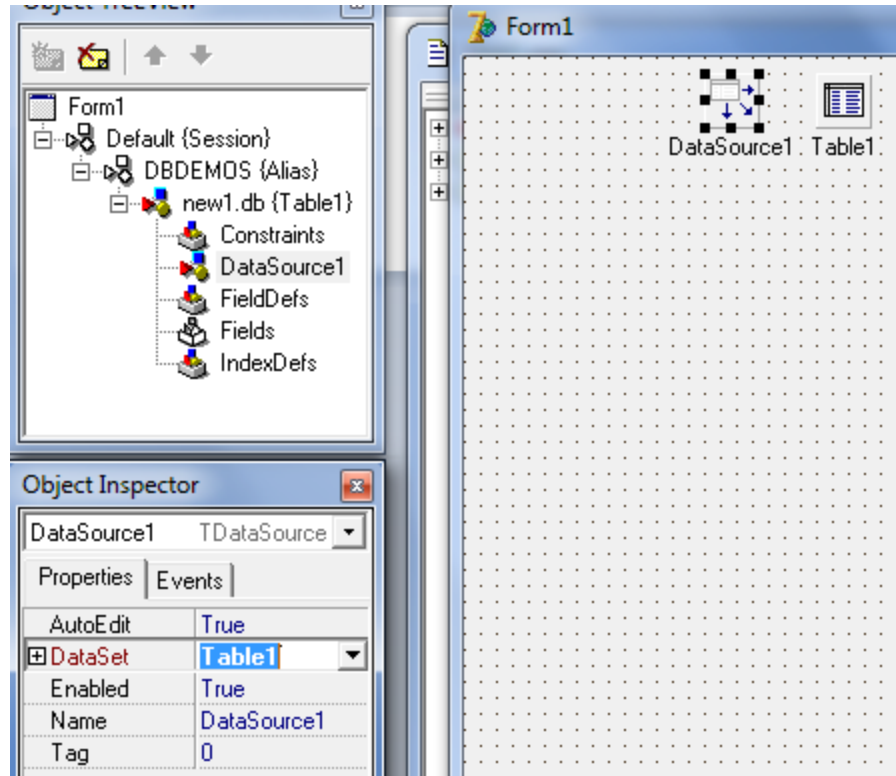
Object TreeView

Form1
Default {Session}
DBDEMOS {Alias}
new1.db {Table1}
Constraints
DataSource1
FieldDefs
Fields
IndexDefs

Object Inspector

DataSource1 TDataSource

Properties | Events

| | |
|---|---|
| AutoEdit | True |
| ⊞DataSet | Table1 |
| Enabled | True |
| Name | DataSource1 |
| Tag | 0 |

Form1

DataSource1 Table1